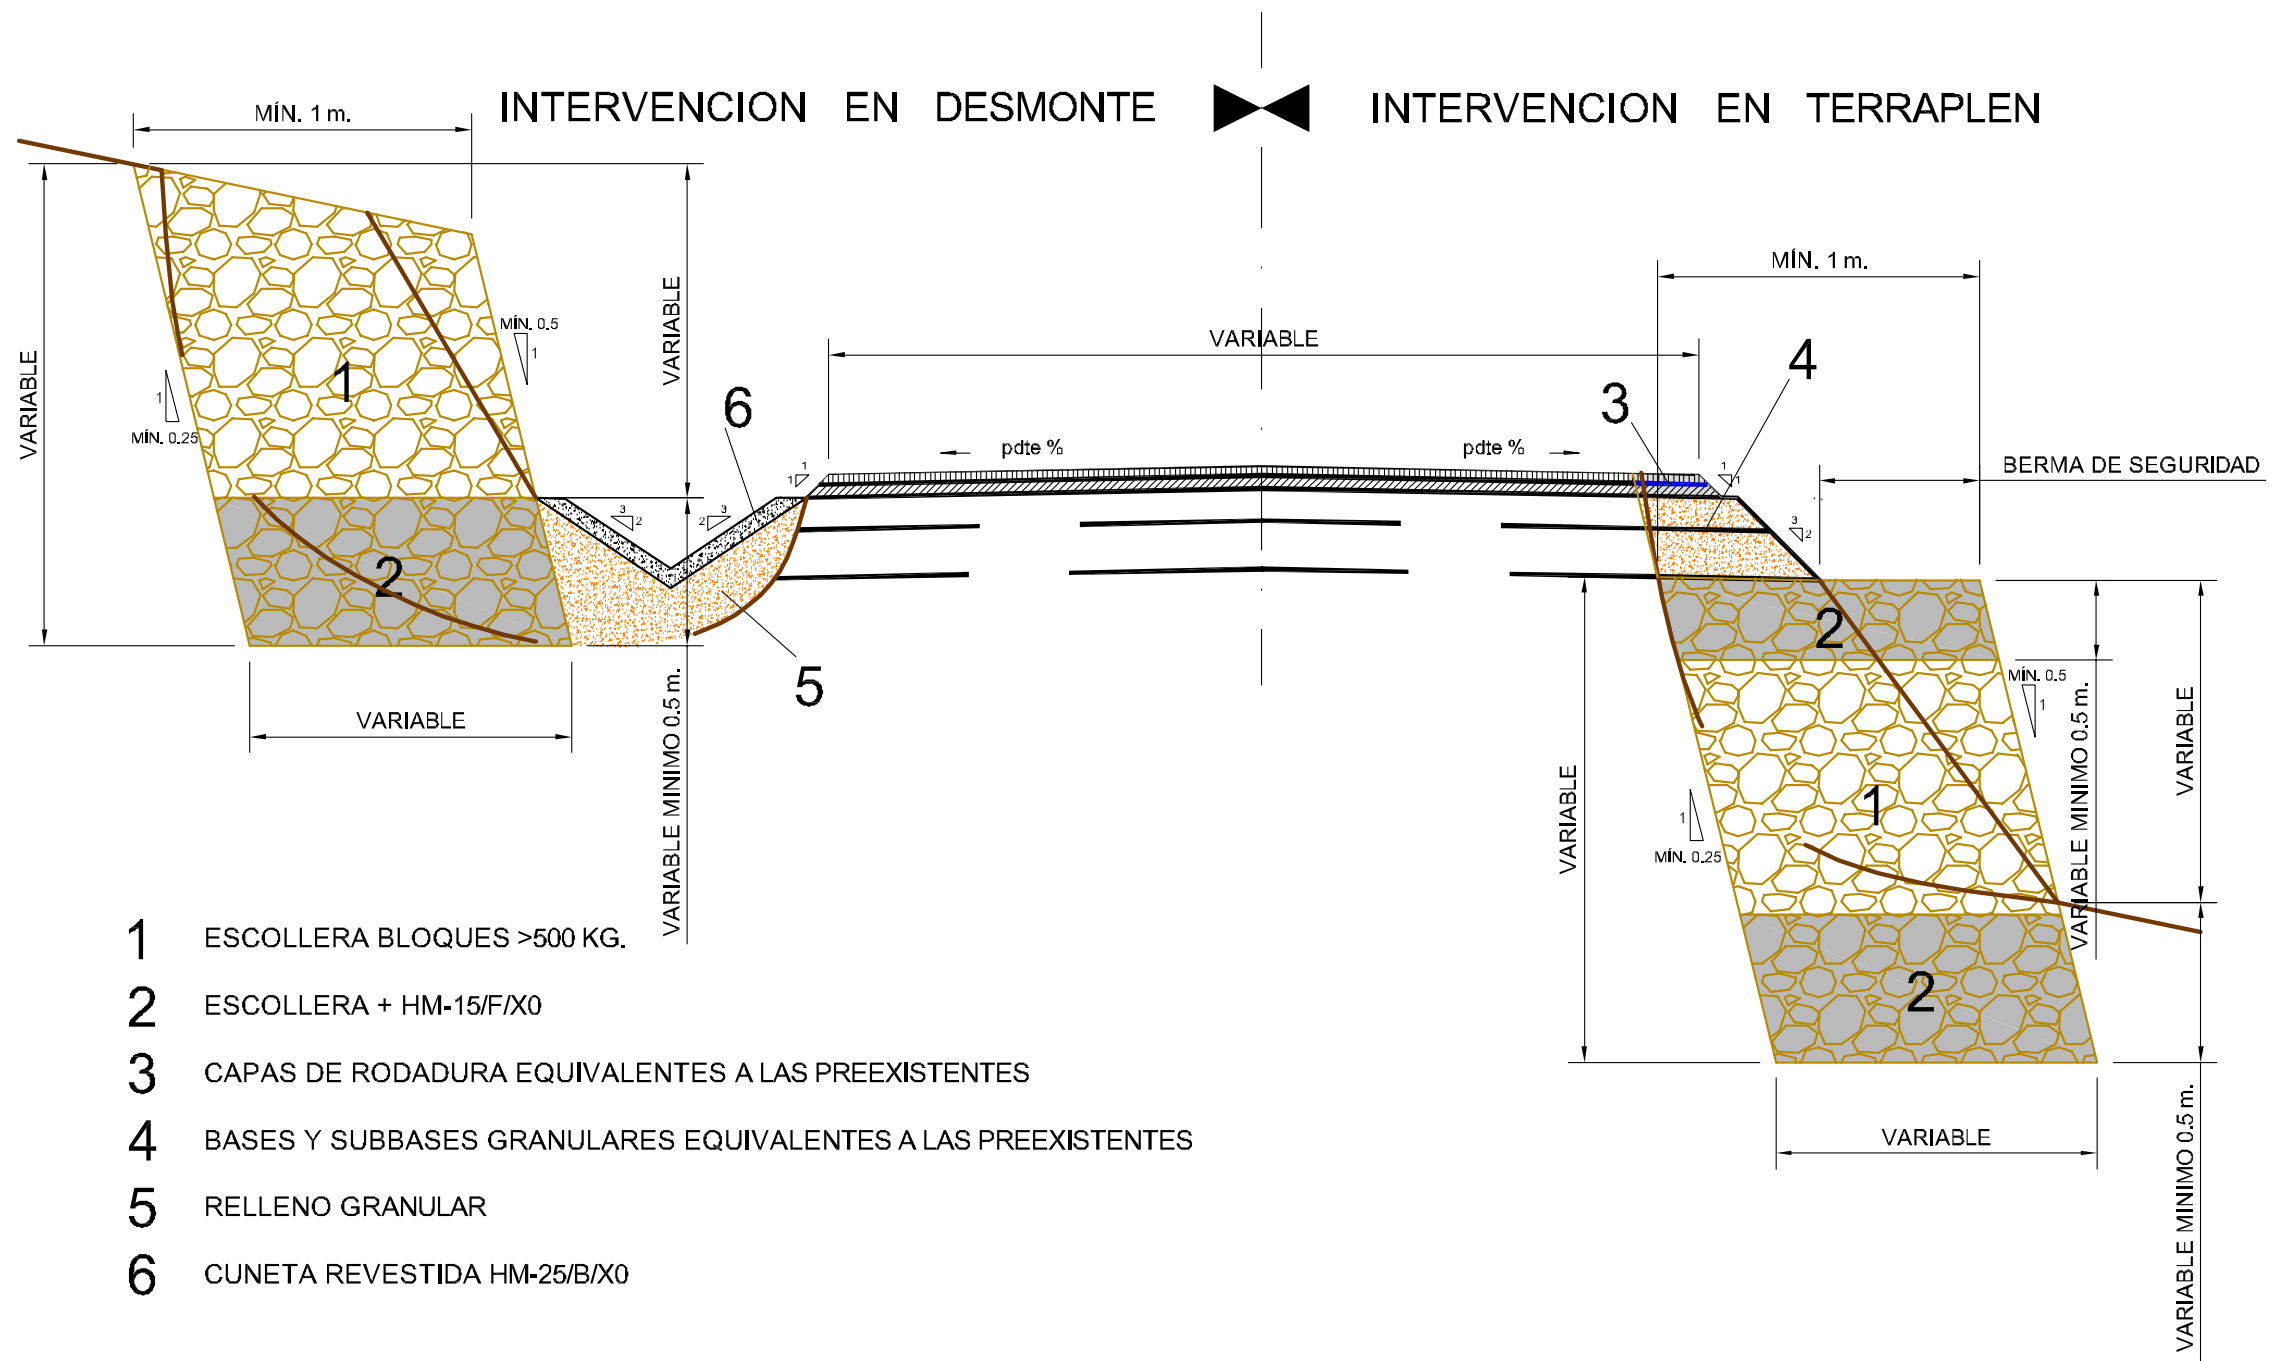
INTERVENCION EN DESMONTE

INTERVENCION EN TERRAPLEN

MÍN. 1 m.

VARIABLE

MÍN. 0.5

1

1

MÍN. 0.25

1

2

VARIABLE

VARIABLE

6

5

3 2

2 3

1 1

pdte %

VARIABLE

pdte %

3

4

MÍN. 1 m.

1 1

BERMA DE SEGURIDAD

3 2

2

MÍN. 0.5

1

1

MÍN. 0.25

1

2

VARIABLE

VARIABLE MINIMO 0.5 m.

VARIABLE

VARIABLE

VARIABLE MINIMO 0.5 m.

VARIABLE

VARIABLE MINIMO 0.5 m.

1 ESCOLLERA BLOQUES >500 KG.

2 ESCOLLERA + HM-15/F/X0

3 CAPAS DE RODADURA EQUIVALENTES A LAS PREEXISTENTES

4 BASES Y SUBBASES GRANULARES EQUIVALENTES A LAS PREEXISTENTES

5 RELLENO GRANULAR

6 CUNETA REVESTIDA HM-25/B/X0